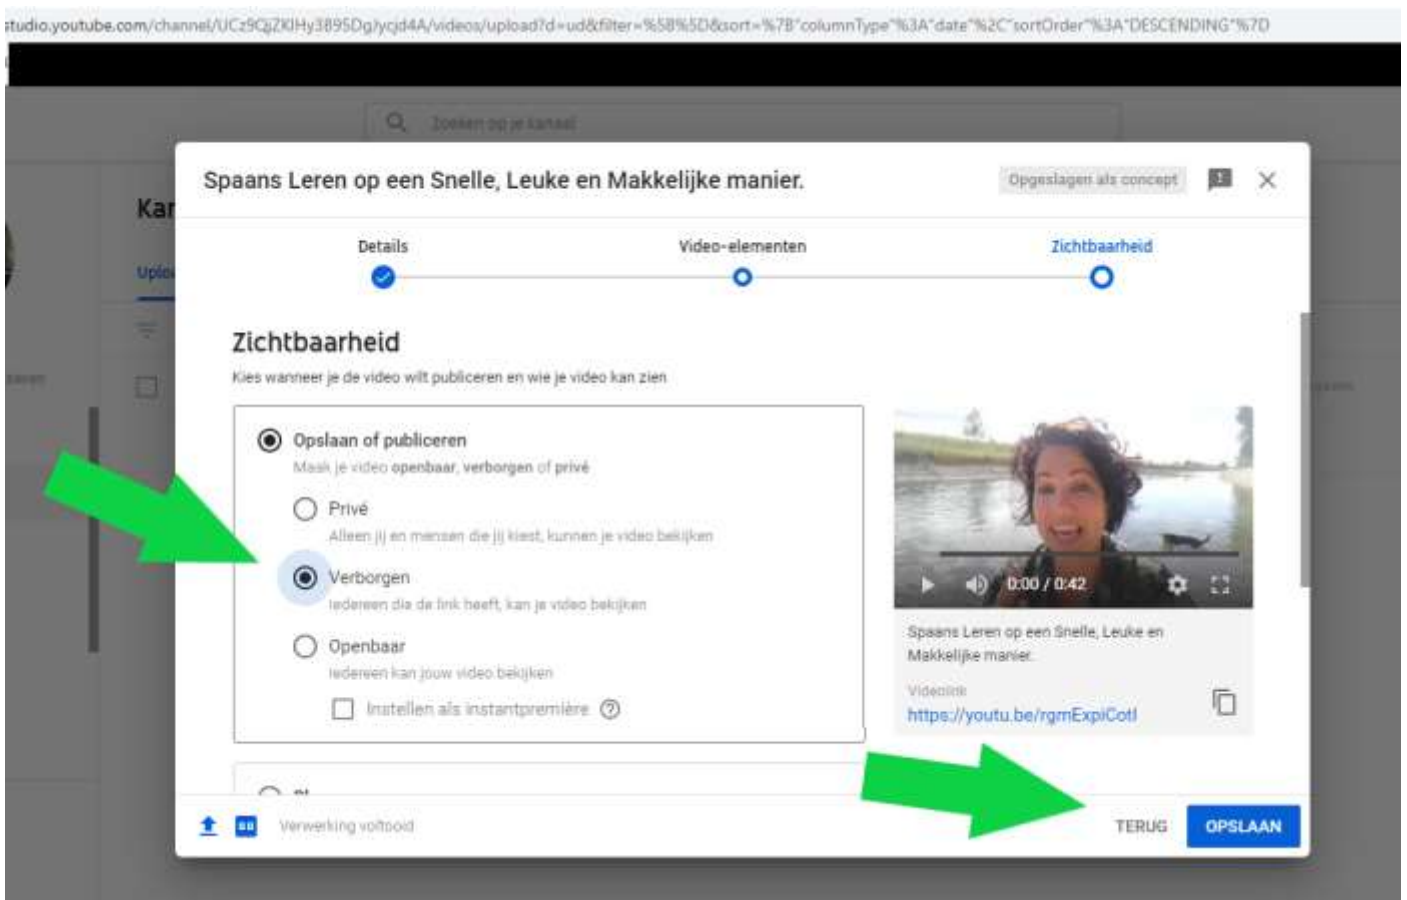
studio.youtube.com/channel/UCz9QjZKlHy3895DgJycjd4A/videos/upload?d=ud&filter=%5B%5D&sort=%7B"columnType"%3A"date"%2C"sortOrder"%3A"DESCENDING"%7D

Zoeken op je kanaal

Kar

Uplo

Spaans Leren op een Snelle, Leuke en Makkelijke manier.

Opgeslagen als concept

Details

Video-elementen

Zichtbaarheid

Zichtbaarheid

Kies wanneer je de video wilt publiceren en wie je video kan zien

Opslaan of publiceren

Maak je video openbaar, verborgen of privé

Privé

Alleen jij en mensen die jij kiest, kunnen je video bekijken

Verborgen

Iedereen die de link heeft, kan je video bekijken

Openbaar

Iedereen kan jouw video bekijken

Instellen als instantpremière

0:00 / 0:42

Spaans Leren op een Snelle, Leuke en Makkelijke manier.

Videolink

https://youtu.be/rgmExpiCotI

Verwerking voltooid

TERUG

OPSLAAN